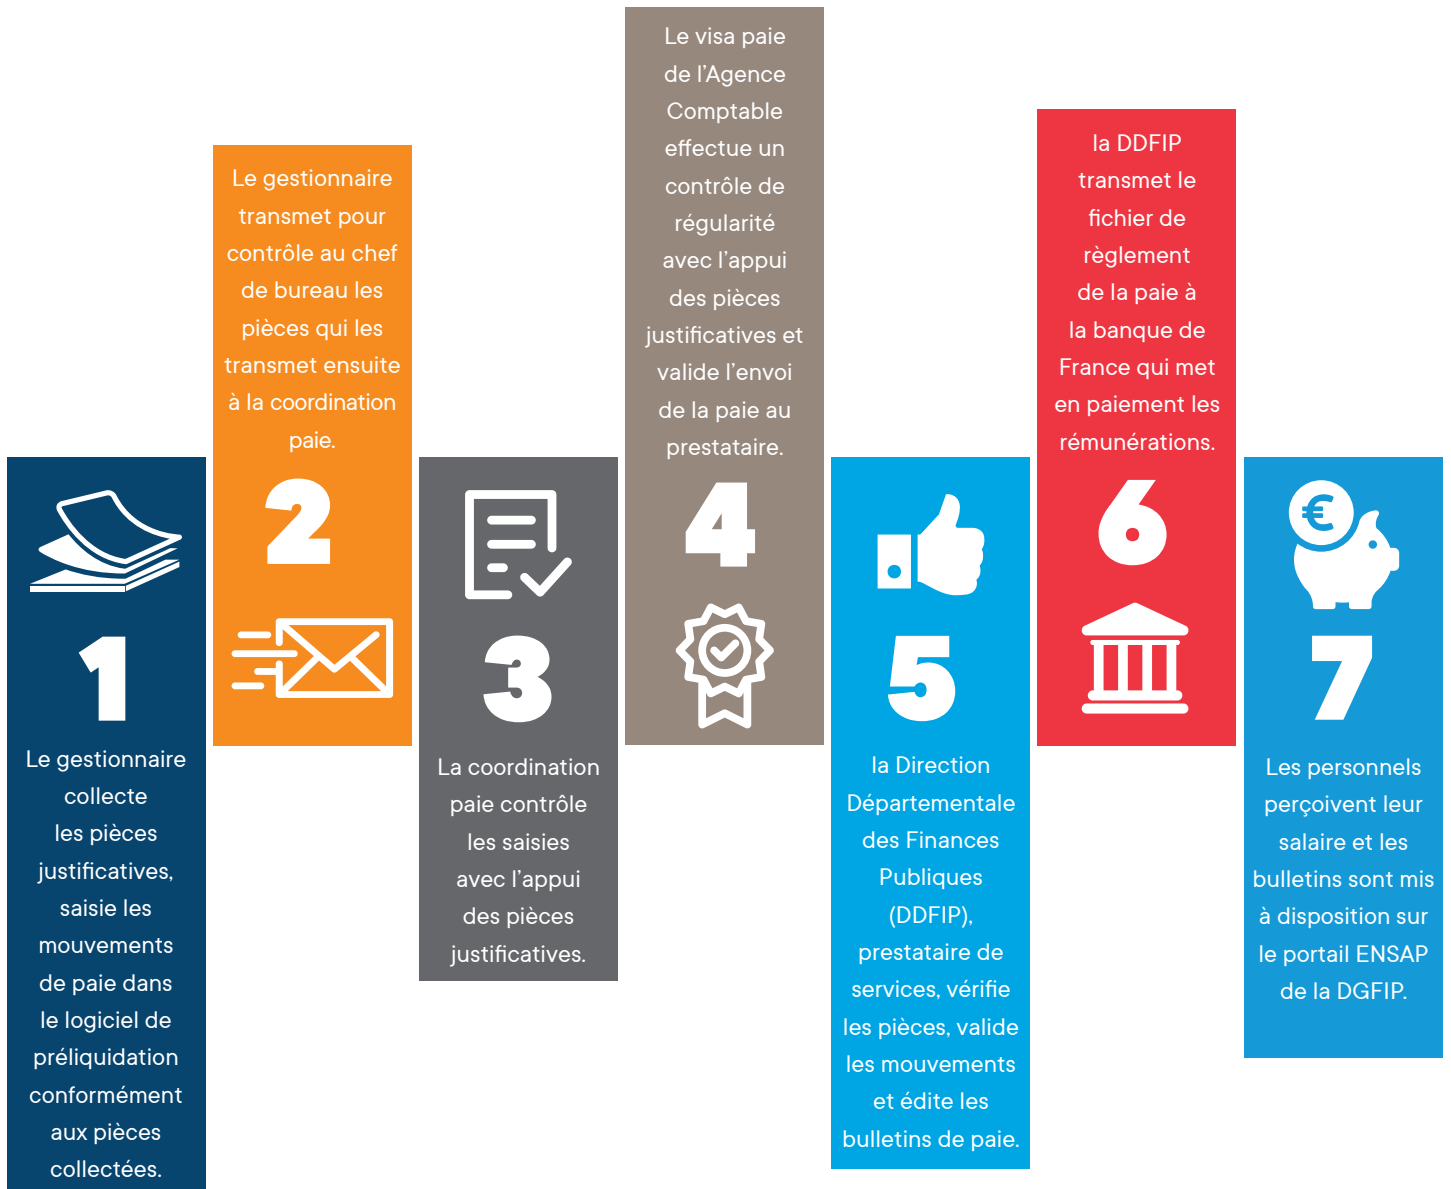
1

Le gestionnaire collecte les pièces justificatives, saisie les mouvements de paie dans le logiciel de préliquidation conformément aux pièces collectées.

Le gestionnaire transmet pour contrôle au chef de bureau les pièces qui les transmet ensuite à la coordination paie.

2

3

La coordination paie contrôle les saisies avec l'appui des pièces justificatives.

Le visa paie de l'Agence Comptable effectue un contrôle de régularité avec l'appui des pièces justificatives et valide l'envoi de la paie au prestataire.

4

5

la Direction Départementale des Finances Publiques (DDFIP), prestataire de services, vérifie les pièces, valide les mouvements et édite les bulletins de paie.

la DDFIP transmet le fichier de règlement de la paie à la banque de France qui met en paiement les rémunérations.

6

€

7

Les personnels perçoivent leur salaire et les bulletins sont mis à disposition sur le portail ENSAP de la DGFIP.